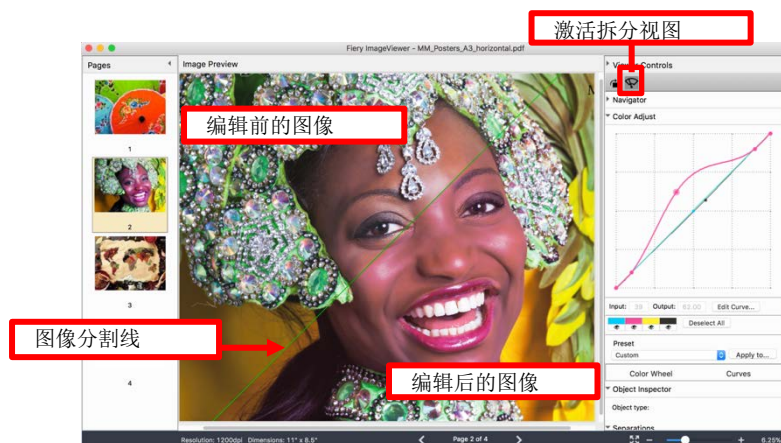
激活拆分视图

Fiery ImageViewer - MM_Posters_A3_horizontal.pdf

Pages

Image Preview

View Controls

Navigator

Color Adjust

编辑前的图像

1

2

3

4

Input: 39 Output: 63.00 Edit Curve...

Deselect All

Preset

Custom

Apply to...

Color Wheel Curves

Object Inspector

Object type:

Separations

图像分割线

编辑后的图像

Resolution: 1200dpi Dimensions: 11" x 8.5"

Page 2 of 4

6.25%